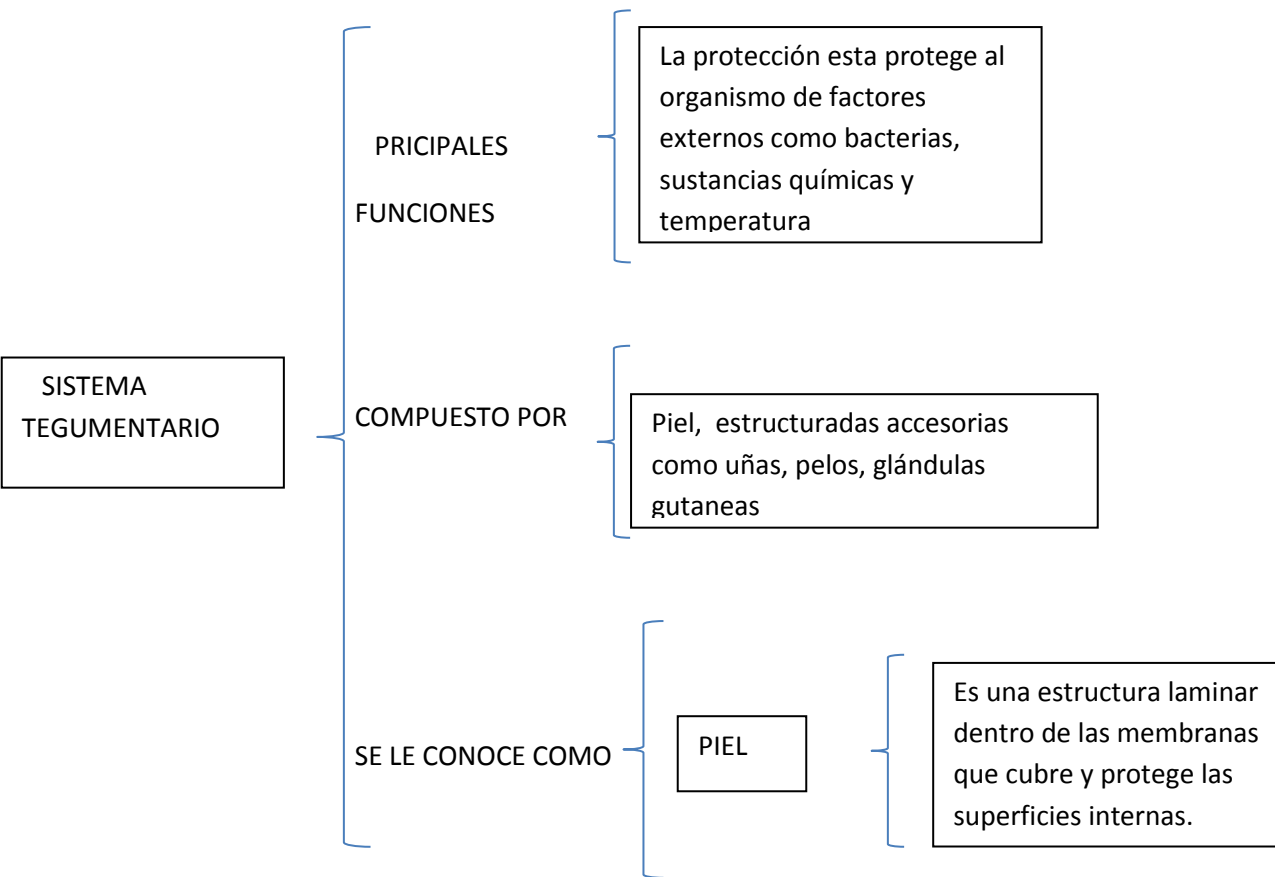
SISTEMA TEGUMENTARIO

PRICIPALES FUNCIONES

La protección esta protege al organismo de factores externos como bacterias, sustancias químicas y temperatura

COMPUESTO POR

Piel, estructuradas accesorias como uñas, pelos, glándulas gutaneas

SE LE CONOCE COMO

PIEL

Es una estructura laminar dentro de las membranas que cubre y protege las superficies internas.